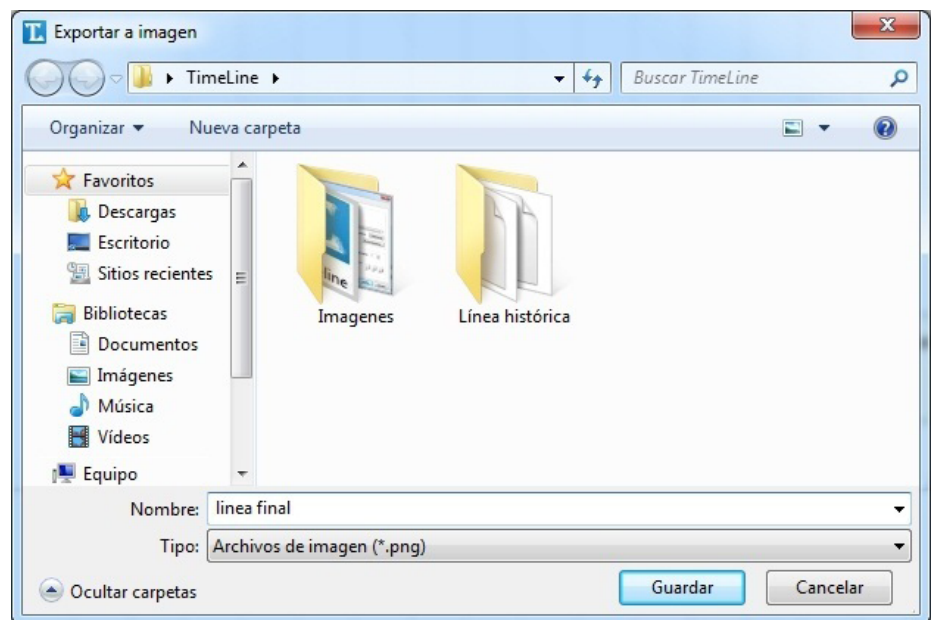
Exportar a imagen

TimeLine

Buscar TimeLine

Organizar ▾ Nueva carpeta

Favoritos
Descargas
Escritorio
Sitios recientes

Bibliotecas
Documentos
Imágenes
Música
Vídeos

Equipo

Imagenes

Línea histórica

Nombre: linea final

Tipo: Archivos de imagen (*.png)

Ocultar carpetas

Guardar

Cancelar